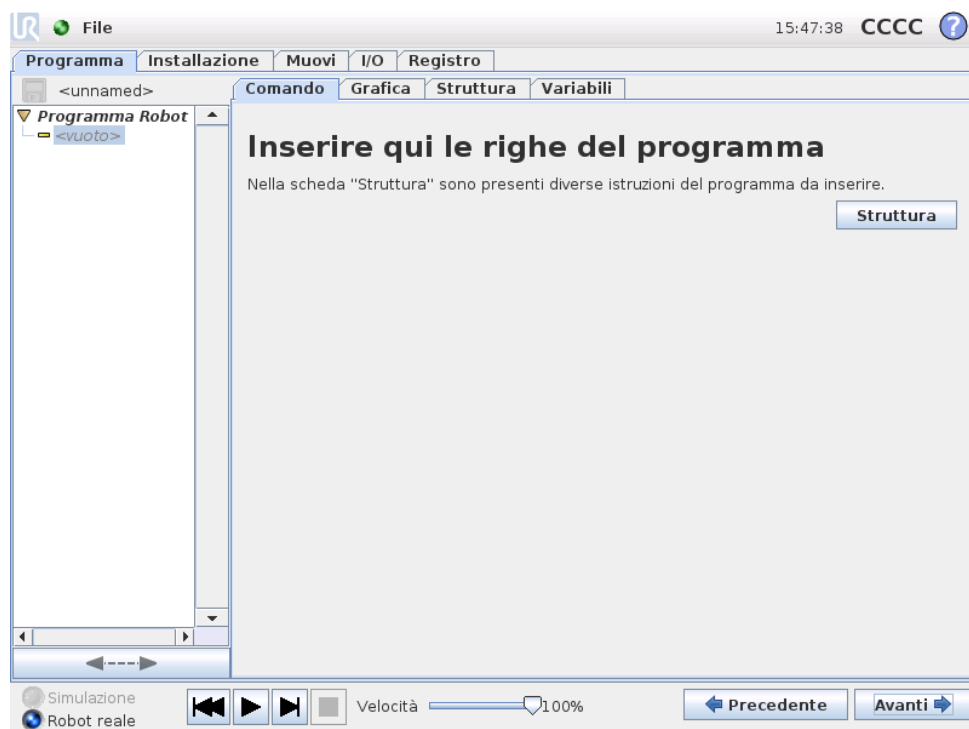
File

15:47:38 CCCC

Programma | Installazione | Muovi | I/O | Registro

<unnamed>

Comando | Grafica | Struttura | Variabili

Programma Robot
<vuoto>

Inserire qui le righe del programma

Nella scheda "Struttura" sono presenti diverse istruzioni del programma da inserire.

Struttura

Simulazione
Robot reale

Velocità 100%

Precedente

Avanti